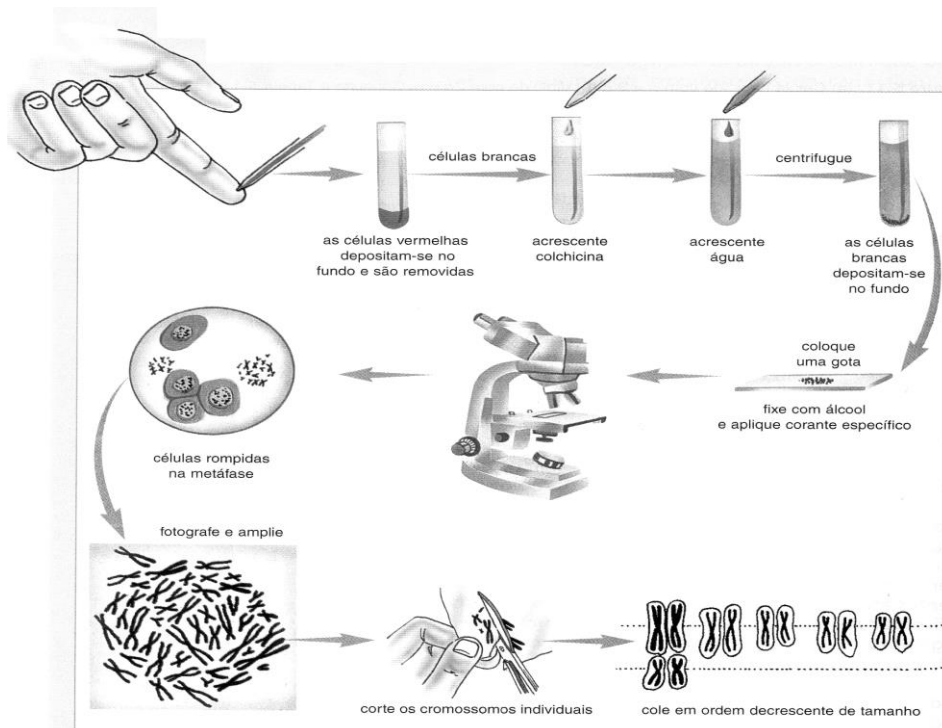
células brancas

centrifugue

as células vermelhas depositam-se no fundo e são removidas

acrescente colchicina

acrescente água

as células brancas depositam-se no fundo

coloque uma gota

fixe com álcool e aplique corante específico

células rompidas na metáfase

fotografe e amplie

corte os cromossomos individuais

cole em ordem decrescente de tamanho